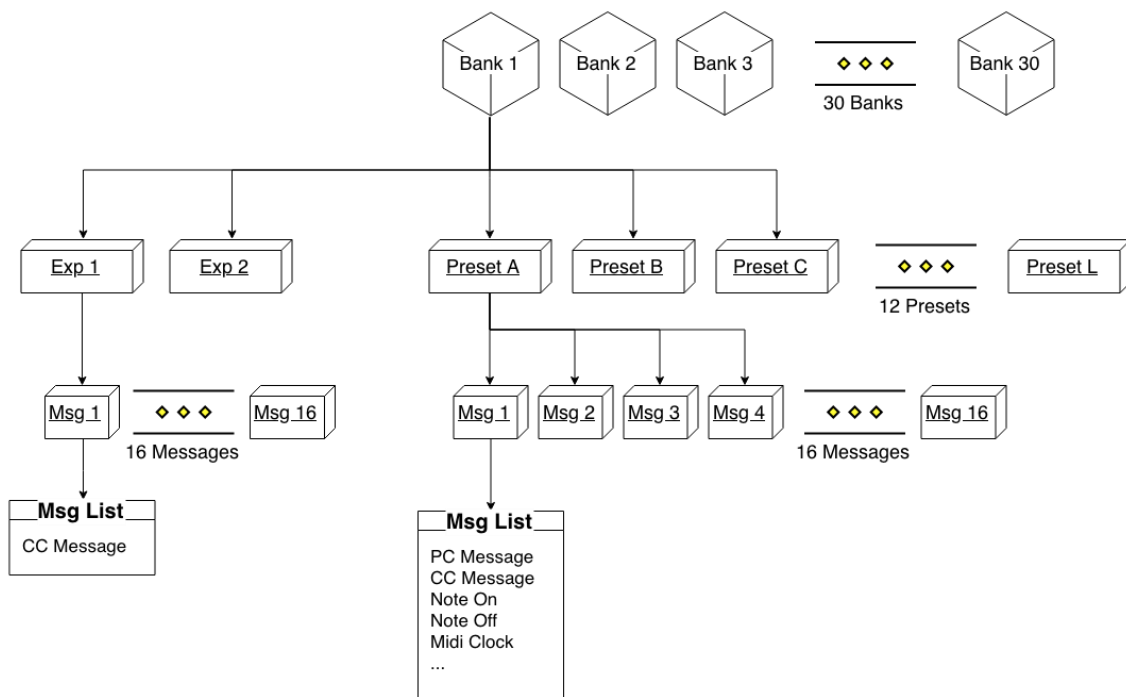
Bank 1

Bank 2

Bank 3

30 Banks

Bank 30

Exp 1

Exp 2

Preset A

Preset B

Preset C

12 Presets

Preset L

Msg 1

Msg 16

16 Messages

Msg 1

Msg 2

Msg 3

Msg 4

Msg 16

16 Messages

Msg List

CC Message

Msg List

PC Message
CC Message
Note On
Note Off
Midi Clock
...